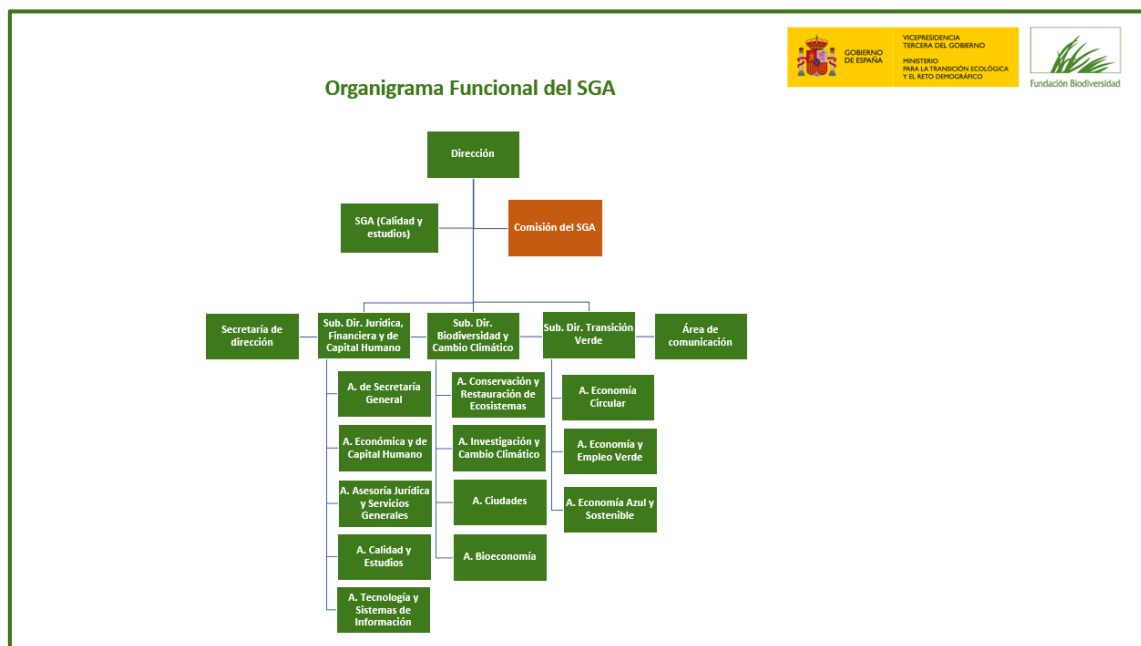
GOBIERNO DE ESPAÑA

VICEPRESIDENCIA TERCERA DEL GOBIERNO

MINISTERIO PARA LA TRANSICIÓN ECOLÓGICA Y EL RETO DEMOGRÁFICO

Fundación Biodiversidad

Organigrama Funcional del SGA

Dirección

SGA (Calidad y estudios)

Comisión del SGA

Secretaría de dirección

Sub. Dir. Jurídica, Financiera y de Capital Humano

Sub. Dir. Biodiversidad y Cambio Climático

Sub. Dir. Transición Verde

Área de comunicación

A. de Secretaría General

A. Económica y de Capital Humano

A. Asesoría Jurídica y Servicios Generales

A. Calidad y Estudios

A. Tecnología y Sistemas de Información

A. Conservación y Restauración de Ecosistemas

A. Investigación y Cambio Climático

A. Ciudades

A. Bioeconomía

A. Economía Circular

A. Economía y Empleo Verde

A. Economía Azul y Sostenible